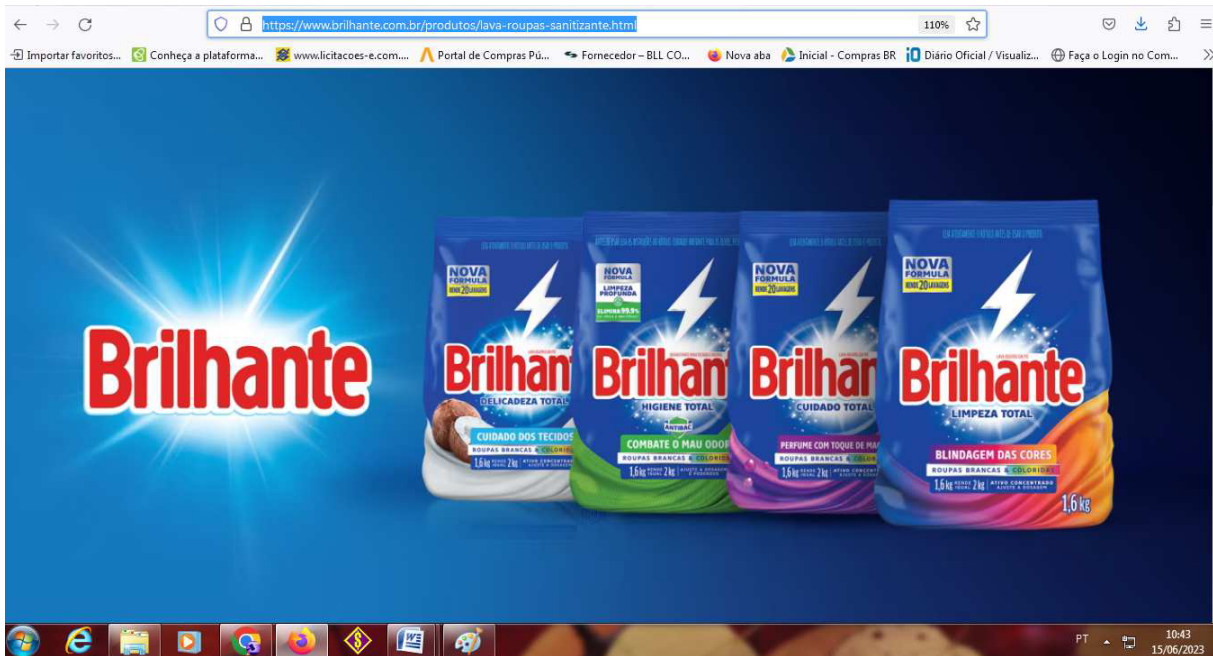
https://www.brilhante.com.br/produtos/lava-roupas-sanitizante.html

110%

Importar favoritos... Conheça a plataforma... www.licitacoes-e.com.... Portal de Compras Pú... Fornecedor – BLL CO... Nova aba Inicial - Compras BR Diário Oficial / Visualiz... Faça o Login no Com...

Brilhante

NOVA FÓRMULA RENDE 20 LAVAGENS

Brilhant

DELICADEZA TOTAL

CUIDADO DOS TECIDOS

ROUPAS BRANCAS & COLORIDAS

1,6 kg 2 kg

NOVA FÓRMULA

LIMPEZA PROFUNDA

ELIMINA 99,9%

Brilhant

HIGIENE TOTAL

ANTIBAC

COMBATE O MAU ODOR

ROUPAS BRANCAS & COLORIDAS

1,6 kg 2 kg

NOVA FÓRMULA RENDE 20 LAVAGENS

Brilhant

CUIDADO TOTAL

PERFUME COM TOQUE DE MA

ROUPAS BRANCAS & COLORIDAS

1,6 kg 2 kg ATIVO CONCENTRADO

NOVA FÓRMULA RENDE 20 LAVAGENS

Brilhante

LIMPEZA TOTAL

BLINDAGEM DAS CORES

ROUPAS BRANCAS & COLORIDAS

1,6 kg 2 kg ATIVO CONCENTRADO AJUSTE A DOSAGEM

1,6 kg

PT

10:43
15/06/2023